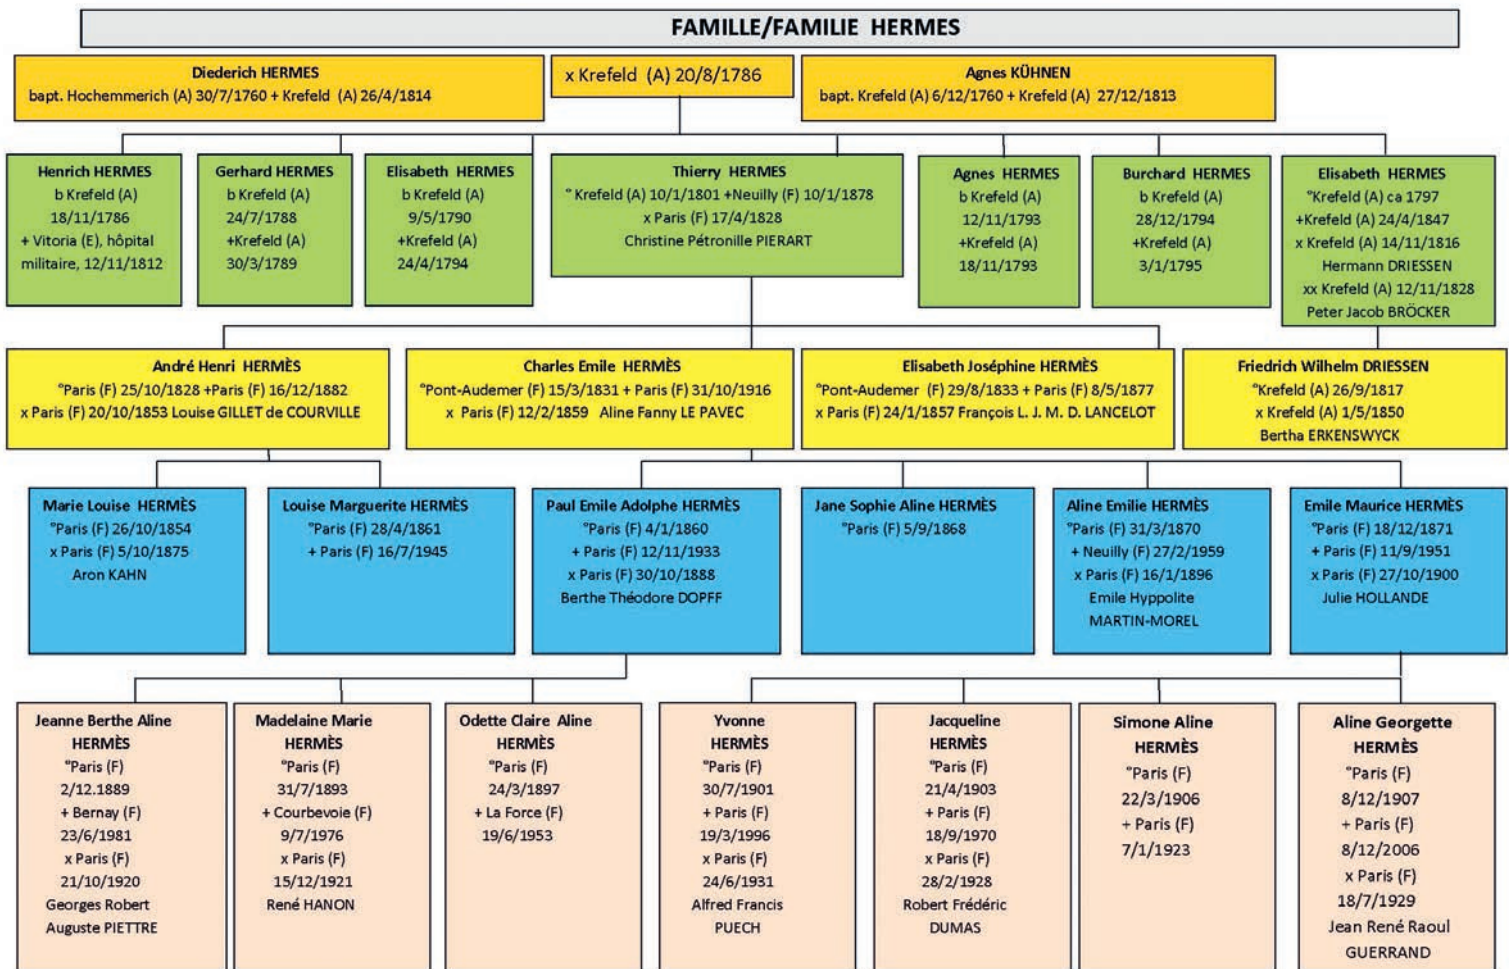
FAMILLE/FAMILIE HERMES

Diederich HERMES
bapt. Hochemmerich (A) 30/7/1760 + Krefeld (A) 26/4/1814

x Krefeld (A) 20/8/1786

Agnes KÜHNEN
bapt. Krefeld (A) 6/12/1760 + Krefeld (A) 27/12/1813

Henrich HERMES
b Krefeld (A)
18/11/1786
+ Vitoria (E), hôpital militaire, 12/11/1812

Gerhard HERMES
b Krefeld (A)
24/7/1788
+Krefeld (A)
30/3/1789

Elisabeth HERMES
b Krefeld (A)
9/5/1790
+Krefeld (A)
24/4/1794

Thierry HERMES
° Krefeld (A) 10/1/1801 +Neuilly (F) 10/1/1878
x Paris (F) 17/4/1828
Christine Pétronille PIERART

Agnes HERMES
b Krefeld (A)
12/11/1793
+Krefeld (A)
18/11/1793

Burchard HERMES
b Krefeld (A)
28/12/1794
+Krefeld (A)
3/1/1795

Elisabeth HERMES
°Krefeld (A) ca 1797
+Krefeld (A) 24/4/1847
x Krefeld (A) 14/11/1816
Hermann DRIESSEN
xx Krefeld (A) 12/11/1828
Peter Jacob BRÖCKER

André Henri HERMÈS
°Paris (F) 25/10/1828 +Paris (F) 16/12/1882
x Paris (F) 20/10/1853 Louise GILLET de COURVILLE

Charles Emile HERMÈS
°Pont-Audemer (F) 15/3/1831 + Paris (F) 31/10/1916
x Paris (F) 12/2/1859 Aline Fanny LE PAVEC

Elisabeth Joséphine HERMÈS
°Pont-Audemer (F) 29/8/1833 + Paris (F) 8/5/1877
x Paris (F) 24/1/1857 François L. J. M. D. LANCELOT

Friedrich Wilhelm DRIESSEN
°Krefeld (A) 26/9/1817
x Krefeld (A) 1/5/1850
Bertha ERKENSWYCK

Marie Louise HERMÈS
°Paris (F) 26/10/1854
x Paris (F) 5/10/1875
Aron KAHN

Louise Marguerite HERMÈS
°Paris (F) 28/4/1861
+ Paris (F) 16/7/1945

Paul Emile Adolphe HERMÈS
°Paris (F) 4/1/1860
+ Paris (F) 12/11/1933
x Paris (F) 30/10/1888
Berthe Théodore DOPFF

Jane Sophie Aline HERMÈS
°Paris (F) 5/9/1868

Aline Emilie HERMÈS
°Paris (F) 31/3/1870
+ Neuilly (F) 27/2/1959
x Paris (F) 16/1/1896
Emile Hyppolite MARTIN-MOREL

Emile Maurice HERMÈS
°Paris (F) 18/12/1871
+ Paris (F) 11/9/1951
x Paris (F) 27/10/1900
Julie HOLLANDE

Jeanne Berthe Aline HERMÈS
°Paris (F)
2/12.1889
+ Bernay (F)
23/6/1981
x Paris (F)
21/10/1920
Georges Robert Auguste PIETTRE

Madelaine Marie HERMÈS
°Paris (F)
31/7/1893
+ Courbevoie (F)
9/7/1976
x Paris (F)
15/12/1921
René HANON

Odette Claire Aline HERMÈS
°Paris (F)
24/3/1897
+ La Force (F)
19/6/1953

Yvonne HERMÈS
°Paris (F)
30/7/1901
+ Paris (F)
19/3/1996
x Paris (F)
24/6/1931
Alfred Francis PUECH

Jacqueline HERMÈS
°Paris (F)
21/4/1903
+ Paris (F)
18/9/1970
x Paris (F)
28/2/1928
Robert Frédéric DUMAS

Simone Aline HERMÈS
°Paris (F)
22/3/1906
+ Paris (F)
7/1/1923

Aline Georgette HERMÈS
°Paris (F)
8/12/1907
+ Paris (F)
8/12/2006
x Paris (F)
18/7/1929
Jean René Raoul GUERRAND